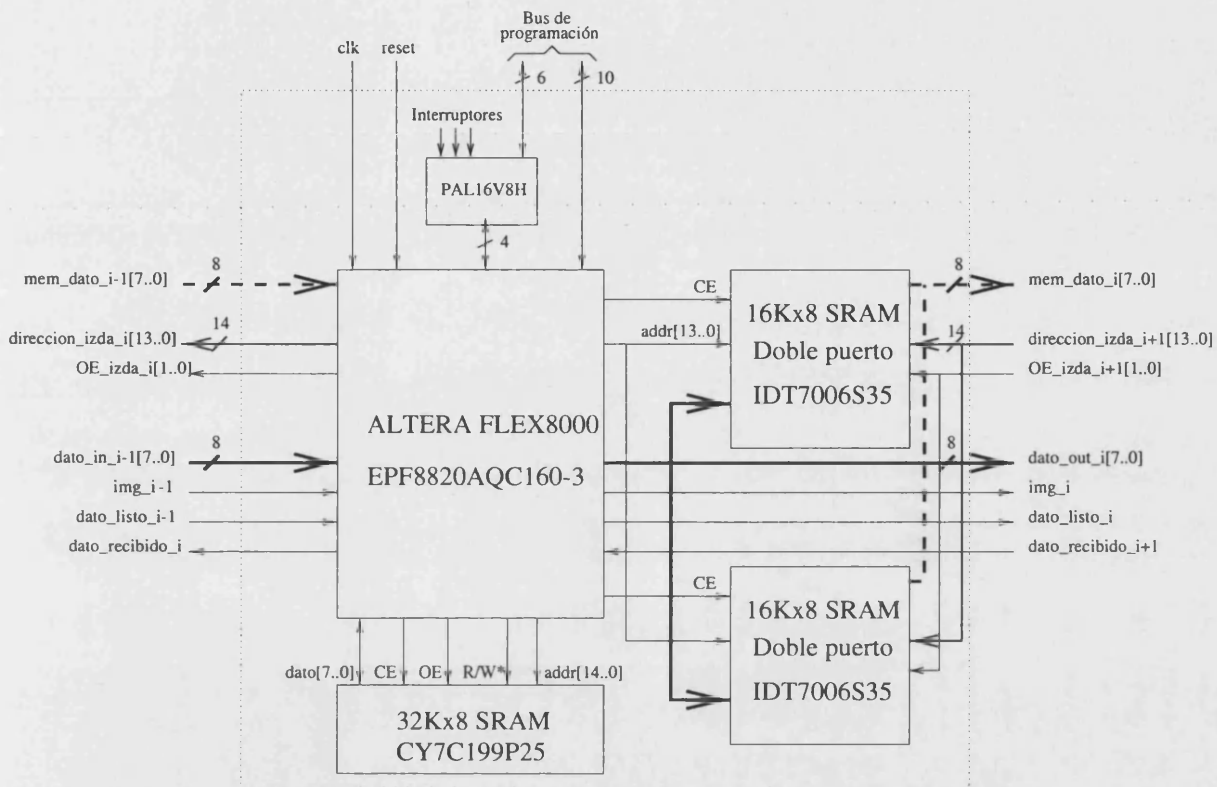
Bus de programación

clk

reset

6

10

Interruptores

PAL16V8H

4

mem_dato_i-1[7..0]

8

direccion_izda_i[13..0]

14

OE_izda_i[1..0]

ALTERA FLEX8000

EPF8820AQC160-3

dato_in_i-1[7..0]

8

img_i-1

dato_listo_i-1

dato_recibido_i

CE

addr[13..0]

16Kx8 SRAM

Doble puerto

IDT7006S35

8

mem_dato_i[7..0]

14

direccion_izda_i+1[13..0]

OE_izda_i+1[1..0]

8

dato_out_i[7..0]

img_i

dato_listo_i

dato_recibido_i+1

CE

16Kx8 SRAM

Doble puerto

IDT7006S35

dato[7..0]

CE

OE

R/W*

addr[14..0]

32Kx8 SRAM

CY7C199P25